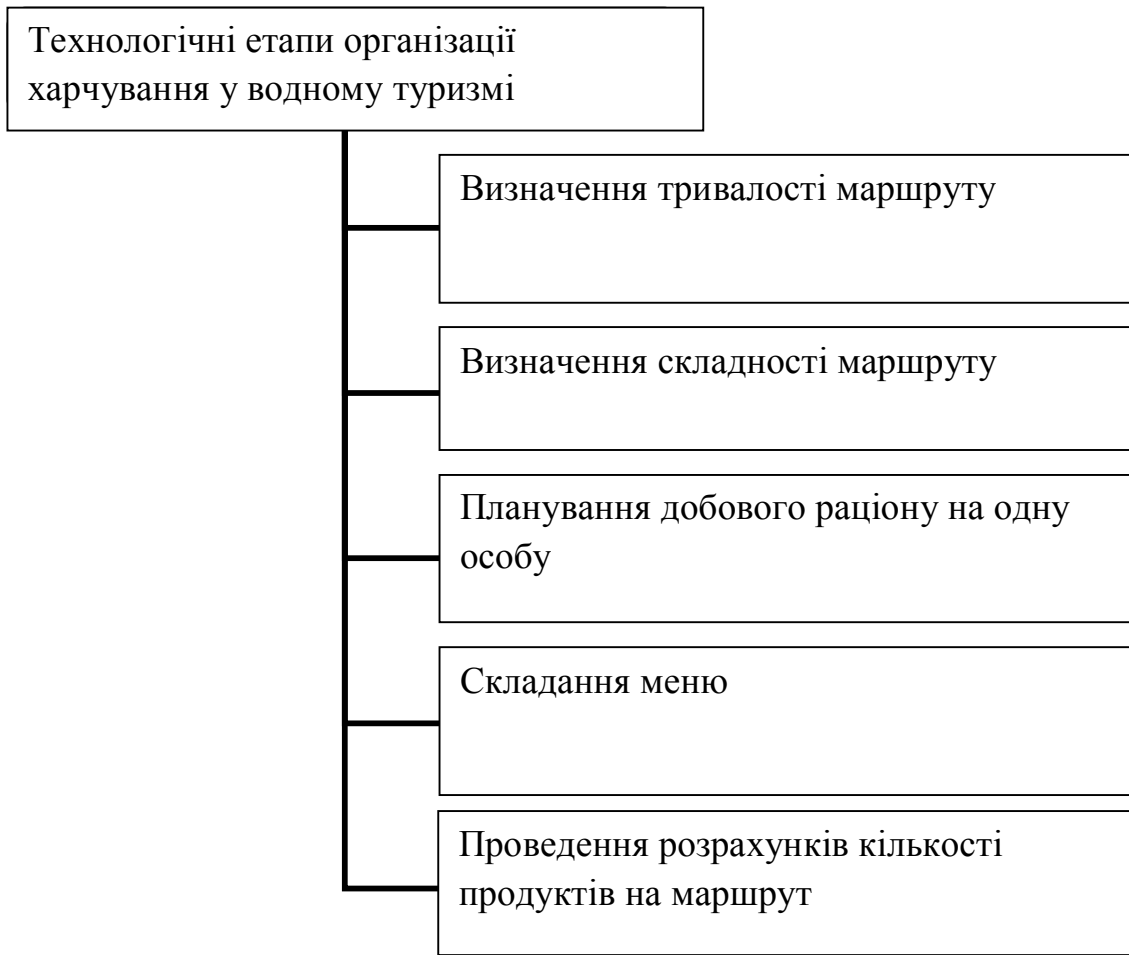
Технологічні етапи організації харчування у водному туризмі

Визначення тривалості маршруту

Визначення складності маршруту

Планування добового раціону на одну особу

Складання меню

Проведення розрахунків кількості продуктів на маршрут